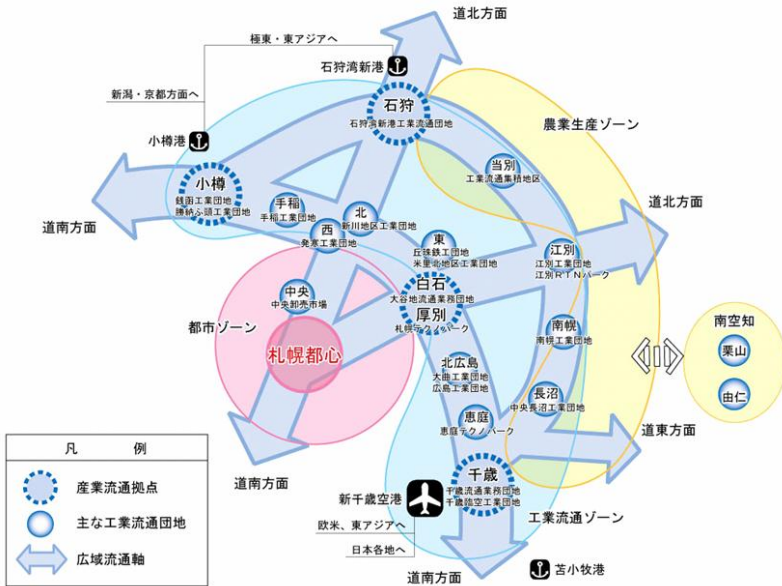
道北方面
極東・東アジアへ
石狩湾新港
新潟・京都方面へ
石狩
石狩湾新港工業流通団地
小樽港
農業生産ゾーン
当別
工業流通業務地区
小樽
銭函工業団地
勝納ふ頭工業団地
手稲
手稲工業団地
北
新川地区工業団地
道北方面
西
発寒工業団地
東
丘珠鉄工団地
米里北地区工業団地
道南方面
江別
江別工業団地
江別RTNパーク
中央
中央卸売市場
白石
大谷地流通業務団地
厚別
札幌テクノパーク
都市ゾーン
南幌
南幌工業団地
南空知
栗山
由仁
札幌都心
北広島
大曲工業団地
広島工業団地
長沼
中央長沼工業団地
恵庭
恵庭テクノパーク
道東方面
凡例
産業流通拠点
主な工業流通団地
広域流通軸
道南方面
新千歳空港
千歳
千歳流通業務団地
千歳臨空工業団地
工業流通ゾーン
欧米、東アジアへ
日本各地へ
道南方面
苫小牧港